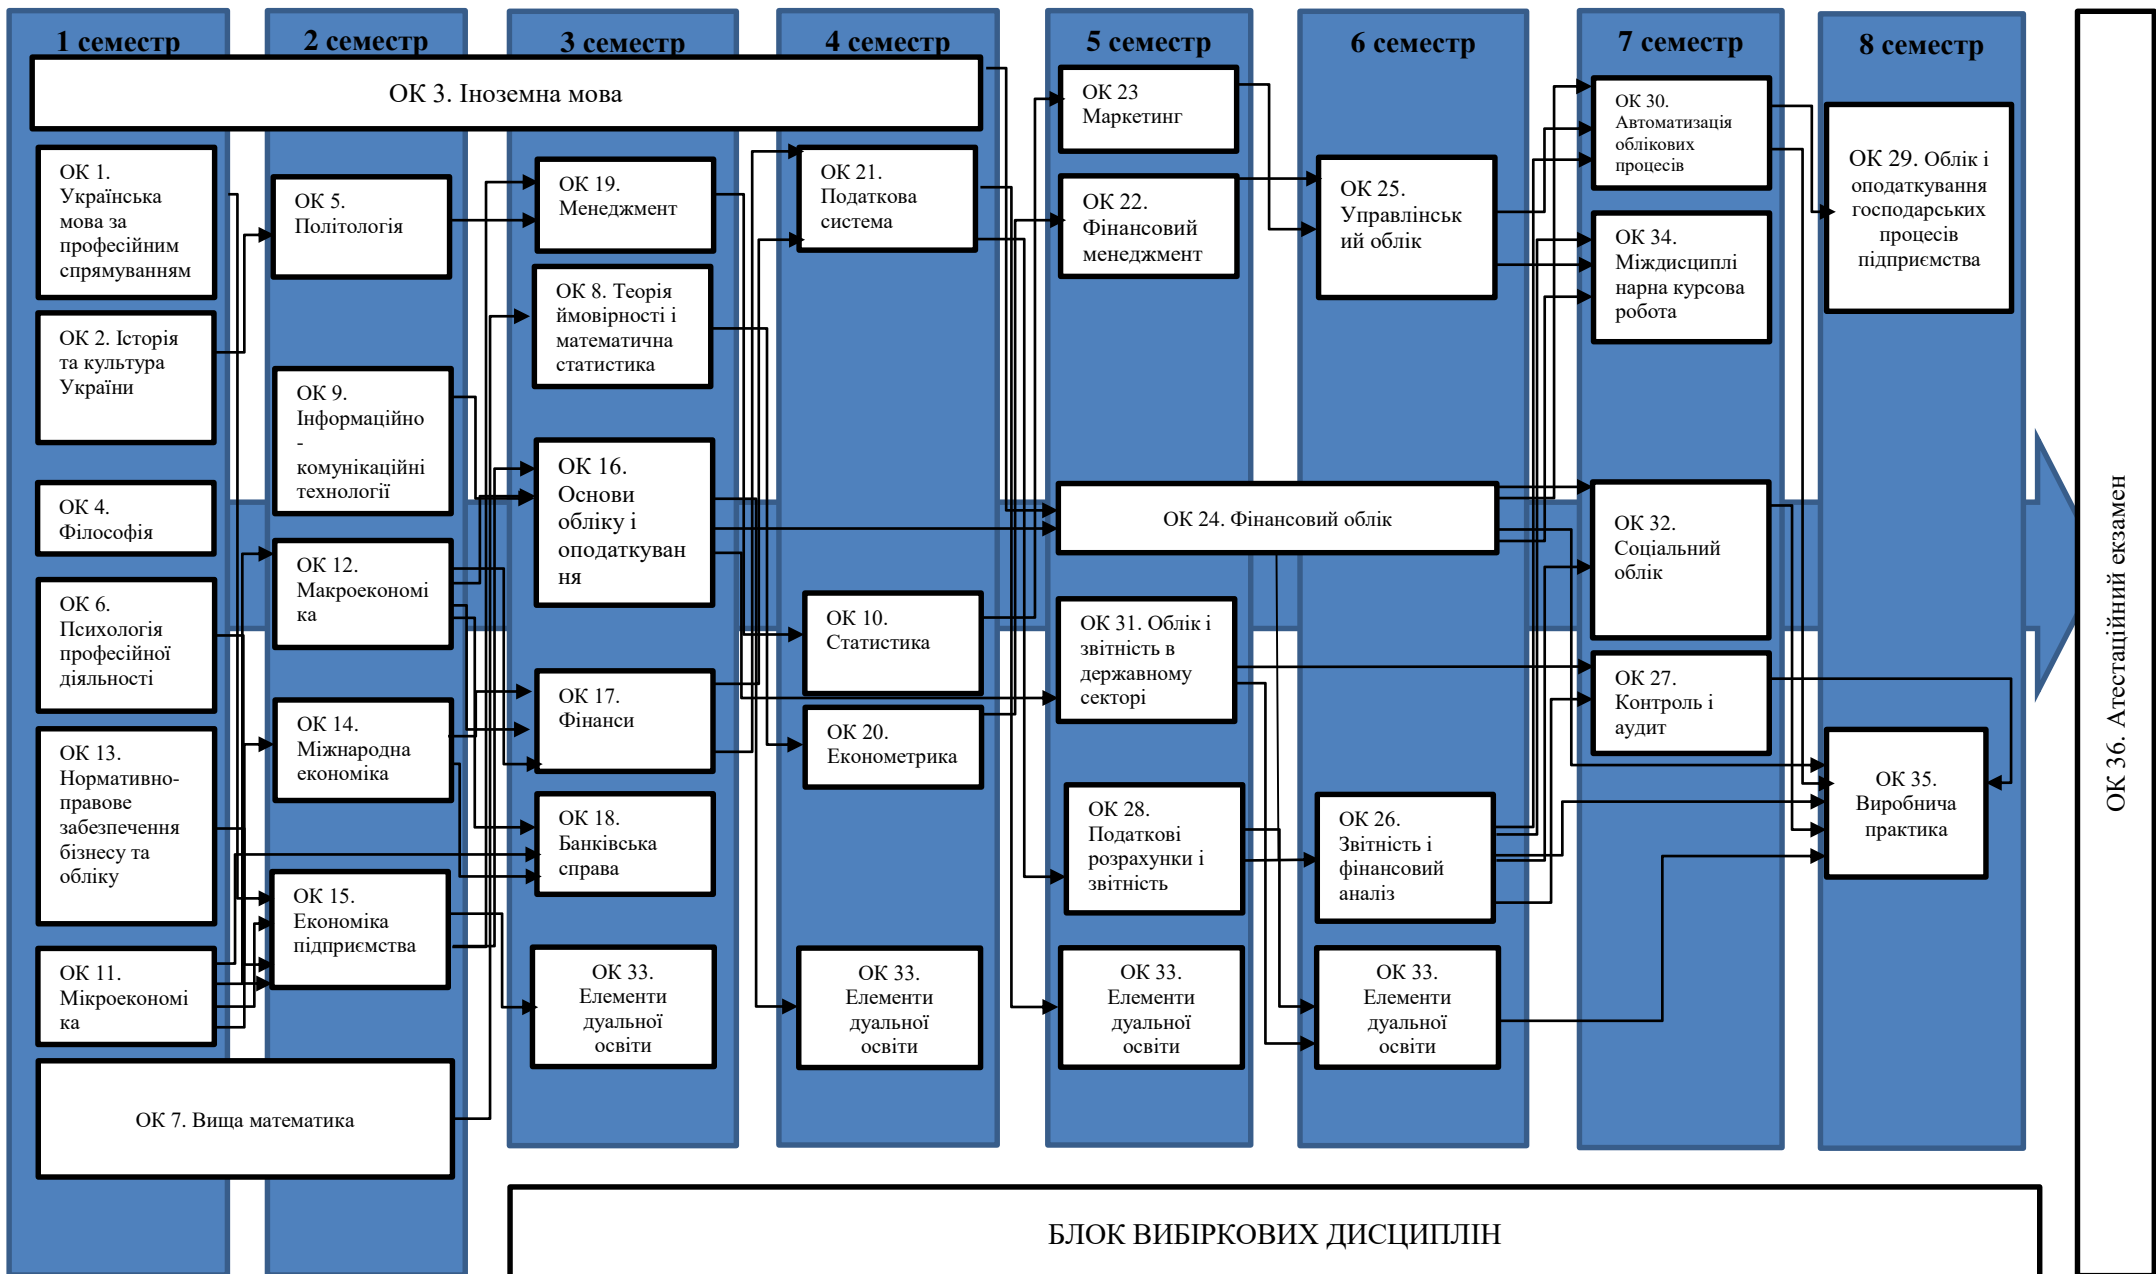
1 семестр
2 семестр
3 семестр
4 семестр
5 семестр
6 семестр
7 семестр
8 семестр

ОК 3. Іноземна мова

ОК 1. Українська мова за професійним спрямуванням

ОК 2. Історія та культура України

ОК 4. Філософія

ОК 6. Психологія професійної діяльності

ОК 13. Нормативно-правове забезпечення бізнесу та обліку

ОК 11. Мікроекономіка

ОК 7. Вища математика

ОК 5. Політологія

ОК 9. Інформаційно-комунікаційні технології

ОК 12. Макроекономіка

ОК 14. Міжнародна економіка

ОК 15. Економіка підприємства

ОК 19. Менеджмент

ОК 8. Теорія ймовірності і математична статистика

ОК 16. Основи обліку і оподаткування

ОК 17. Фінанси

ОК 18. Банківська справа

ОК 33. Елементи дуальної освіти

ОК 21. Податкова система

ОК 10. Статистика

ОК 20. Економетрика

ОК 33. Елементи дуальної освіти

ОК 23 Маркетинг

ОК 22. Фінансовий менеджмент

ОК 24. Фінансовий облік

ОК 31. Облік і звітність в державному секторі

ОК 28. Податкові розрахунки і звітність

ОК 33. Елементи дуальної освіти

ОК 25. Управлінський облік

ОК 26. Звітність і фінансовий аналіз

ОК 33. Елементи дуальної освіти

ОК 30. Автоматизація облікових процесів

ОК 34. Міждисциплінарна курсова робота

ОК 32. Соціальний облік

ОК 27. Контроль і аудит

ОК 29. Облік і оподаткування господарських процесів підприємства

ОК 35. Виробнича практика

ОК 36. Атестаційний екзамен

БЛОК ВИБІРКОВИХ ДИСЦИПЛІН